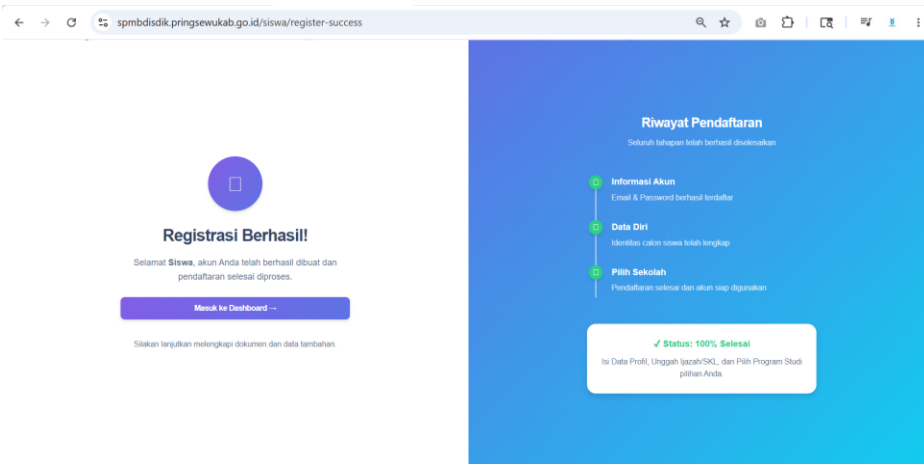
spmbdisdik.pringsewukab.go.id/siswa/register-success

Registrasi Berhasil!

Selamat **Siswa**, akun Anda telah berhasil dibuat dan pendaftaran selesai diproses.

Masuk ke Dashboard →

Silakan lanjutkan melengkapi dokumen dan data tambahan.

Riwayat Pendaftaran

Seluruh tahapan telah berhasil diselesaikan

Informasi Akun
Email & Password berhasil terdaftar

Data Diri
Identitas calon siswa telah lengkap

Pilih Sekolah
Pendaftaran selesai dan akun siap digunakan

✓ Status: 100% Selesai

Isi Data Profil, Unggah Ijazah/SKL, dan Pilih Program Studi pilihan Anda.